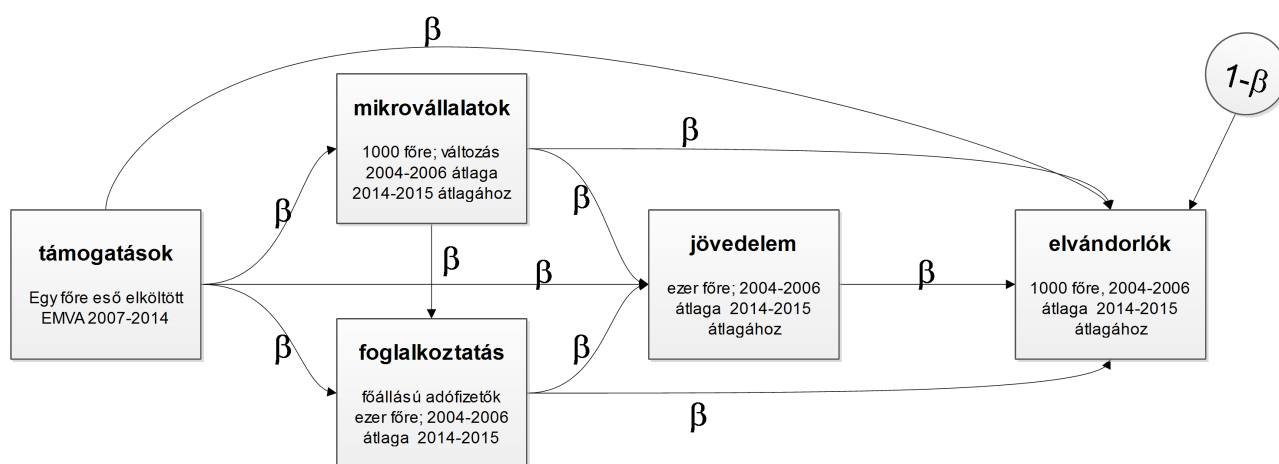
β

$1-\beta$

mikrovállalatok

1000 főre; változás 2004-2006 átlaga 2014-2015 átlagához

β

β

β

támogatások

Egy főre eső elköltött EMVA 2007-2014

β

β

jövedelem

ezer főre; 2004-2006 átlaga 2014-2015 átlagához

β

elvándorlók

1000 főre, 2004-2006 átlaga 2014-2015 átlagához

β

foglalkoztatás

főállású adófizetők ezer főre; 2004-2006 átlaga 2014-2015

β

β